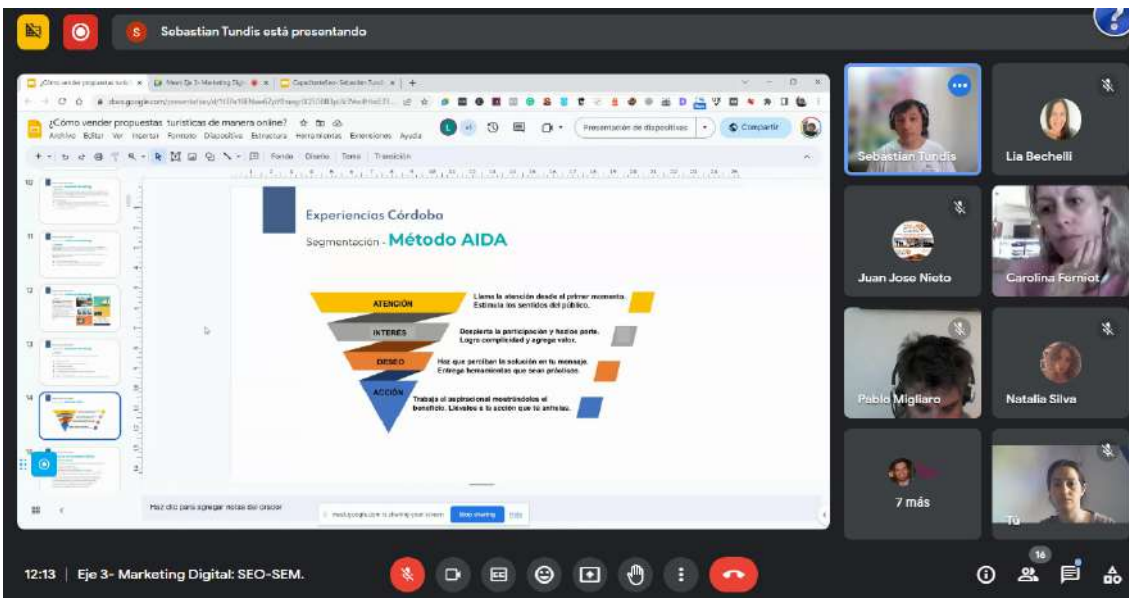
Sebastian Tundis está presentando

¿Cómo vender propuestas turísticas de manera online?
Archivo Editar Ver Insertar Formato Diapositiva Estructura Herramientas Extensiones Ayuda
Presentación de diapositivas
Compartir
Fondo Diseño Tema Transición

Experiencias Córdoba
Segmentación - Método AIDA

ATENCIÓN
Llama la atención desde el primer momento. Estimula los sentidos del público.
INTERÉS
Despierta la participación y hazlos parte. Logra complicidad y agrega valor.
DESEO
Haz que perciban la solución en tu mensaje. Entrega herramientas que sean prácticas.
ACCIÓN
Trabaja el aspiracional mostrándoles el beneficio. Llévalos a la acción que tú anhelas.

Haz clic para agregar notas del orador
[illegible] is sharing your screen. Stop sharing Hide

10
11
12
13
14

Sebastian Tundis
Lia Bechelli
Juan Jose Nieto
Carolina Ferniot
Pablo Migliaro
Natalia Silva
7 más
Tú

12:13 | Eje 3- Marketing Digital: SEO-SEM.
16